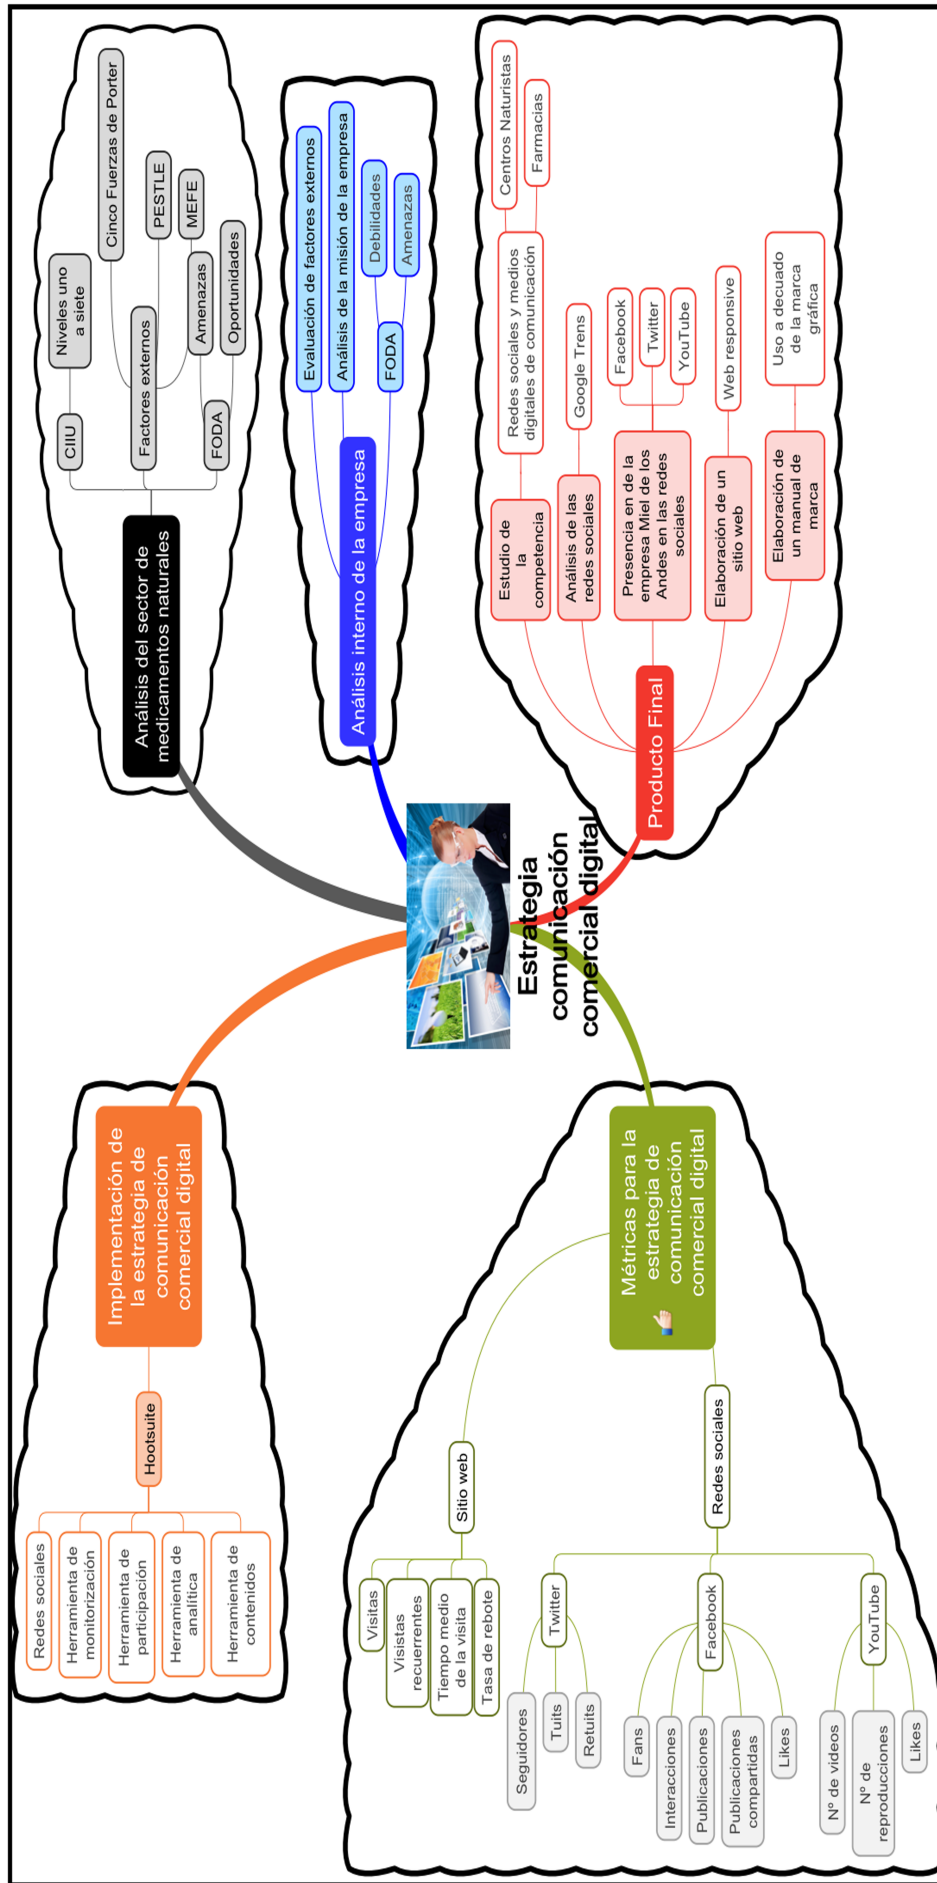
Estrategia comunicación comercial digital

Análisis del sector de medicamentos naturales
CIIU
Niveles uno a siete
Factores externos
Cinco Fuerzas de Porter
PESTLE
MEFE
Amenazas
Oportunidades
FODA

Análisis interno de la empresa
Evaluación de factores externos
Análisis de la misión de la empresa
FODA
Debilidades
Amenazas

Producto Final
Estudio de la competencia
Redes sociales y medios digitales de comunicación
Centros Naturistas
Farmacias
Análisis de las redes sociales
Google Trens
Presencia en de la empresa Miel de los Andes en las redes sociales
Facebook
Twitter
YouTube
Elaboración de un sitio web
Web responsive
Elaboración de un manual de marca
Uso a decuado de la marca gráfica

Implementación de la estrategia de comunicación comercial digital
Hootsuite
Redes sociales
Herramienta de monitorización
Herramienta de participación
Herramienta de analítica
Herramienta de contenidos

Métricas para la estrategia de comunicación comercial digital
Sitio web
Visitas
Visistas recuerrentes
Tiempo medio de la visita
Tasa de rebote
Redes sociales
Twitter
Seguidores
Tuits
Retuits
Facebook
Fans
Interacciones
Publicaciones
Publicaciones compartidas
Likes
YouTube
Nº de videos
Nº de reproducciones
Likes